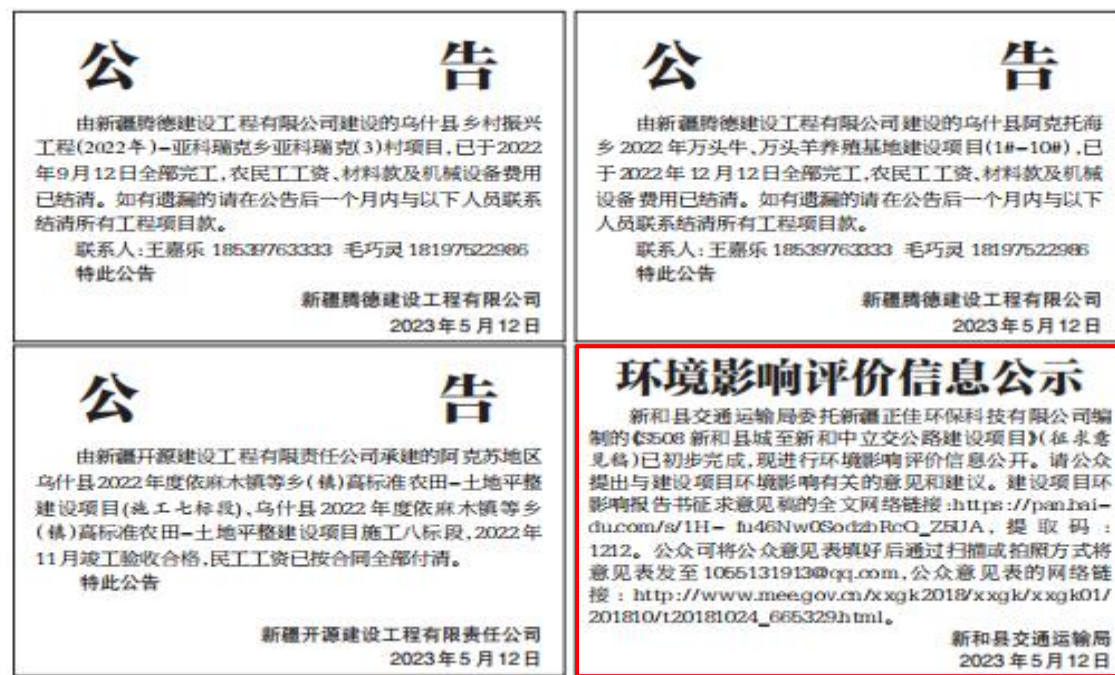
公　　告

由新疆腾德建设工程有限公司建设的乌什县乡村振兴工程(2022年)–亚科瑞克乡亚科瑞克(3)村项目，已于2022年9月12日全部完工，农民工工资、材料款及机械设备费用已结清。如有遗漏的请在公告后一个月内与以下人员联系结清所有工程项目款。

联系人：王嘉乐 18539763333 毛巧灵 18197522986

特此公告

新疆腾德建设工程有限公司
2023年5月12日

公　　告

由新疆腾德建设工程有限公司建设的乌什县阿克托海乡2022年万头牛、万头羊养殖基地建设项目(1#–10#)，已于2022年12月12日全部完工，农民工工资、材料款及机械设备费用已结清。如有遗漏的请在公告后一个月内与以下人员联系结清所有工程项目款。

联系人：王嘉乐 18539763333 毛巧灵 18197522986

特此公告

新疆腾德建设工程有限公司
2023年5月12日

公　　告

由新疆开源建设工程有限责任公司承建的阿克苏地区乌什县2022年度依麻木镇等乡(镇)高标准农田–土地平整建设项目(施工七标段)，乌什县2022年度依麻木镇等乡(镇)高标准农田–土地平整建设项目施工八标段，2022年11月竣工验收合格，民工工资已按合同全部付清。

特此公告

新疆开源建设工程有限责任公司
2023年5月12日

环境影响评价信息公示

新和县交通运输局委托新疆正佳环保科技有限公司编制的《S508新和县城至新和中立交公路建设项目》(征求意见稿)已初步完成，现进行环境影响评价信息公开。请公众提出与建设项目环境影响有关的意见和建议。建设项目环境影响报告书征求意见稿的全文网络链接：https://pan.baidu.com/s/1H–fu46Nw0SodzbRcQ_Z5UA，提取码：1212。公众可将公众意见表填好后通过扫描或拍照方式将意见表发至1055131913@qq.com，公众意见表的网络链接：http://www.meegov.cn/xxgk2018/xxgk/xxgk01/201810/t20181024_665329.html。

新和县交通运输局
2023年5月12日